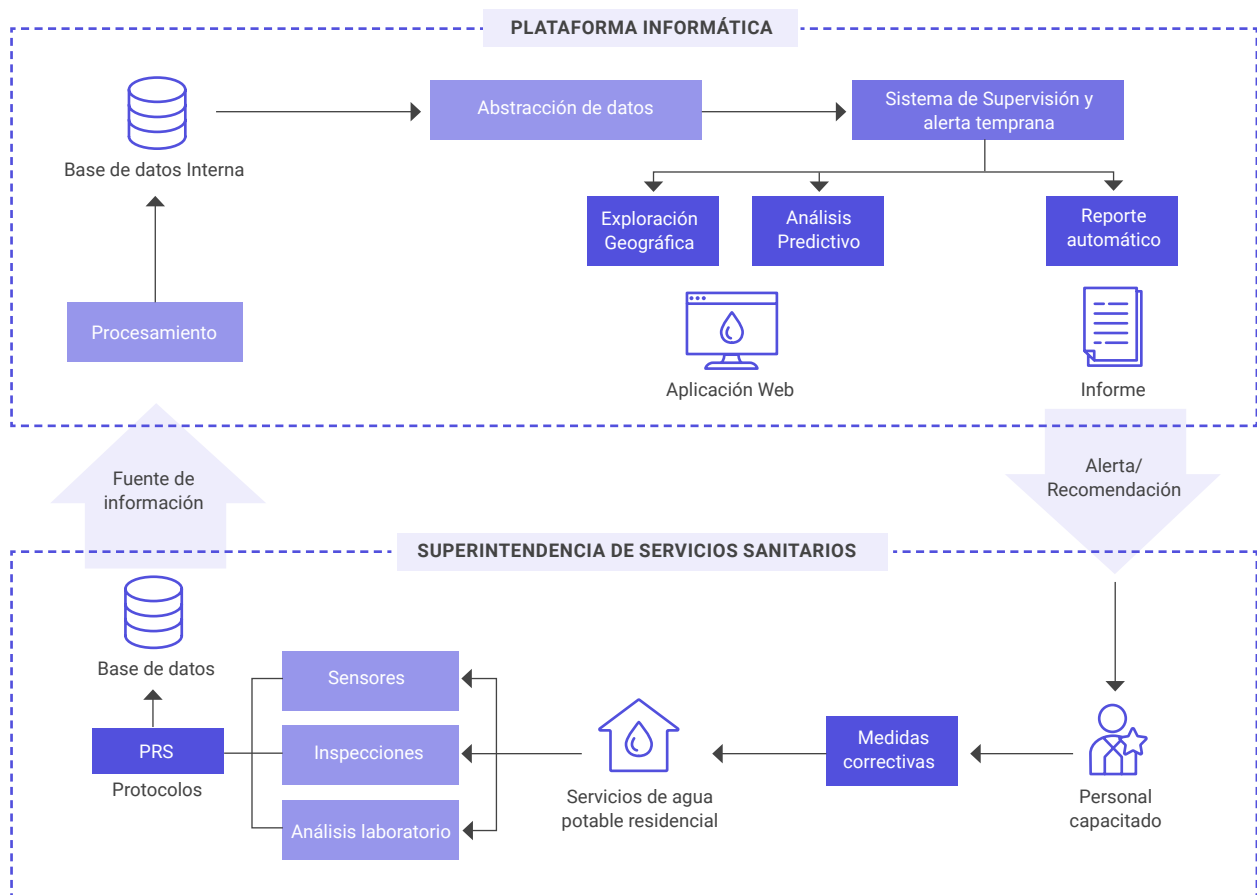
PLATAFORMA INFORMÁTICA

Base de datos Interna

Abstracción de datos

Sistema de Supervisión y alerta temprana

Exploración Geográfica

Análisis Predictivo

Reporte automático

Procesamiento

Aplicación Web

Informe

Fuente de información

Alerta/ Recomendación

SUPERINTENDENCIA DE SERVICIOS SANITARIOS

Base de datos

Sensores

PRS

Protocolos

Inspecciones

Análisis laboratorio

Servicios de agua potable residencial

Medidas correctivas

Personal capacitado